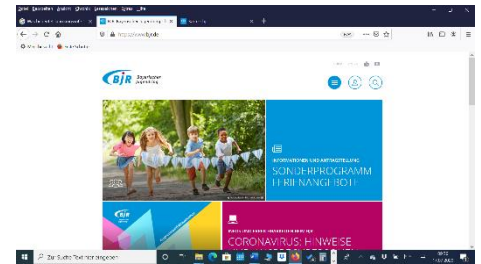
Datei Bearbeiten Ansicht Chronik Lesezeichen Extras Hilfe

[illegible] | BJR Bayerischer Jugendring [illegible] | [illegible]

https://www.bjr.de

BJR Bayerischer Jugendring

INFORMATIONEN UND ANTRAGSTELLUNG
SONDERPROGRAMM FERIENANGEBOTE

CORONAVIRUS: HINWEISE

Zur Suche Text hier eingeben